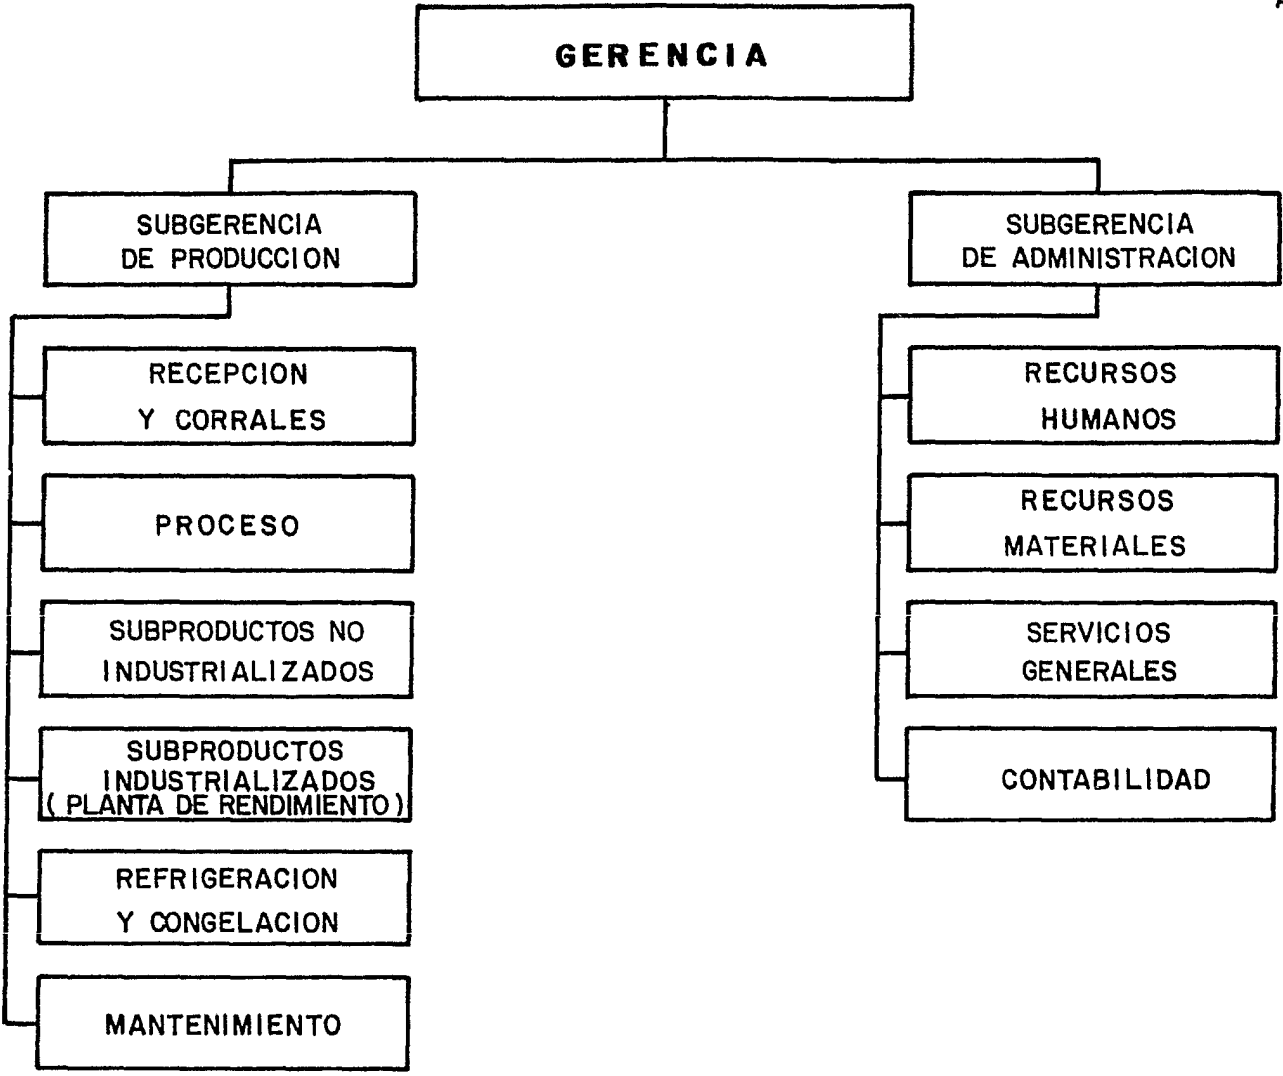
GERENCIA

SUBGERENCIA DE PRODUCCION

SUBGERENCIA DE ADMINISTRACION

RECEPCION Y CORRALES

PROCESO

SUBPRODUCTOS NO INDUSTRIALIZADOS

SUBPRODUCTOS INDUSTRIALIZADOS (PLANTA DE RENDIMIENTO)

REFRIGERACION Y CONGELACION

MANTENIMIENTO

RECURSOS HUMANOS

RECURSOS MATERIALES

SERVICIOS GENERALES

CONTABILIDAD